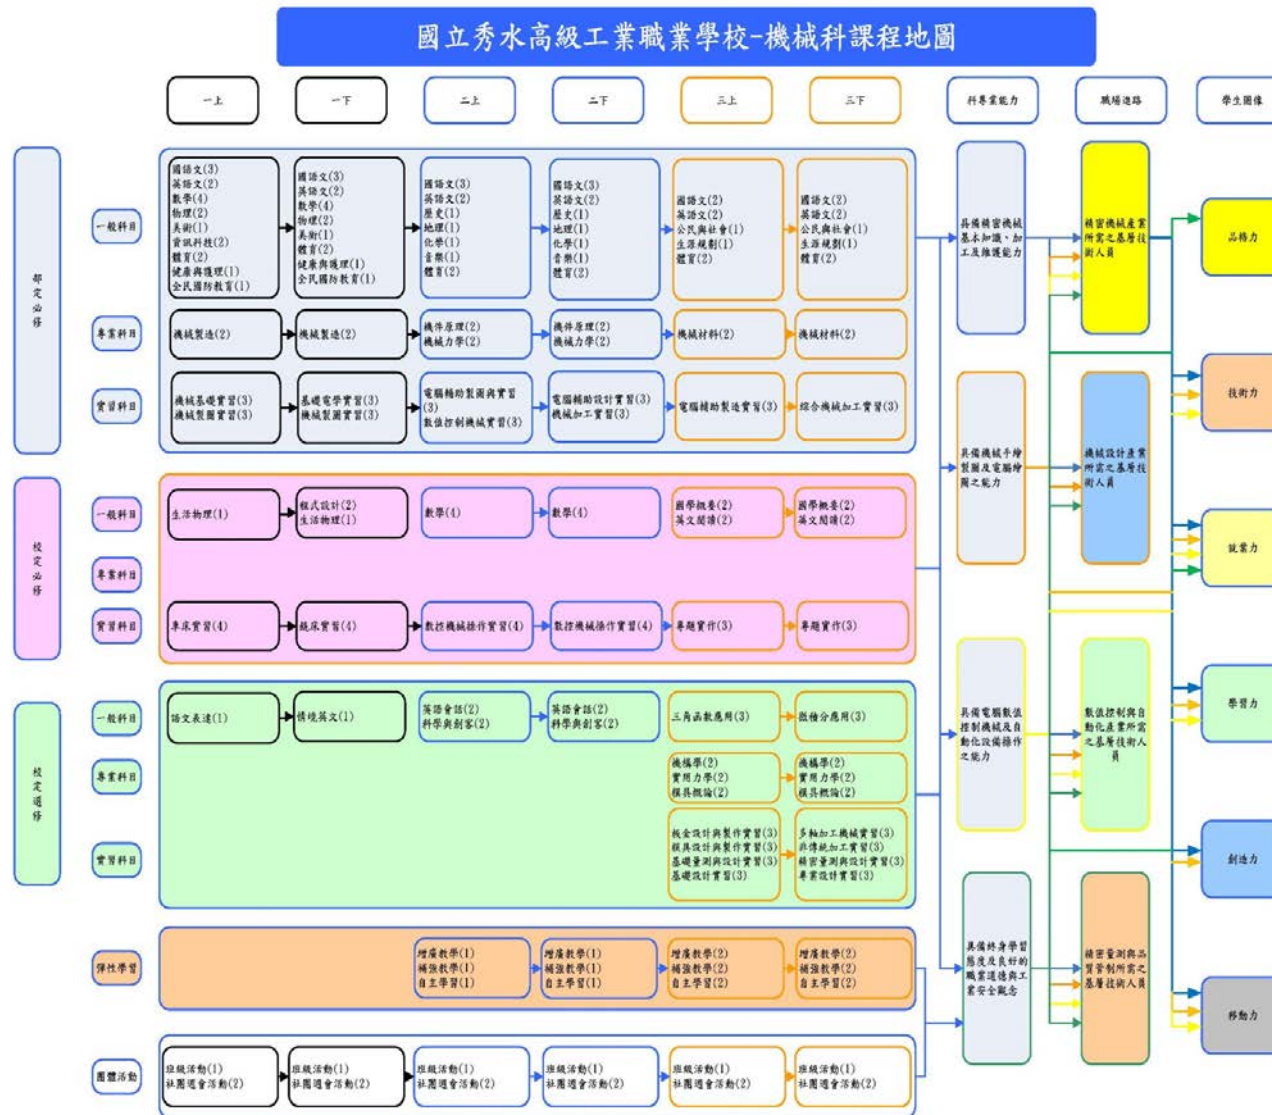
國立秀水高級工業職業學校-機械科課程地圖

一上

一下

二上

二下

三上

三下

科專業能力

職場進路

學生圖像

部定必修

一般科目

國語文(3)
英語文(2)
數學(4)
物理(2)
美術(1)
資訊科技(2)
體育(2)
健康與護理(1)
全民國防教育(1)

國語文(3)
英語文(2)
數學(4)
物理(2)
美術(1)
體育(2)
健康與護理(1)
全民國防教育(1)

國語文(3)
英語文(2)
歷史(1)
地理(1)
化學(1)
音樂(1)
體育(2)

國語文(3)
英語文(2)
歷史(1)
地理(1)
化學(1)
音樂(1)
體育(2)

國語文(2)
英語文(2)
公民與社會(1)
生涯規劃(1)
體育(2)

國語文(2)
英語文(2)
公民與社會(1)
生涯規劃(1)
體育(2)

專業科目

機械製造(2)

機械製造(2)

機件原理(2)
機械力學(2)

機件原理(2)
機械力學(2)

機械材料(2)

機械材料(2)

實習科目

機械基礎實習(3)
機械製圖實習(3)

基礎電學實習(3)
機械製圖實習(3)

電腦輔助製圖與實習(3)
數值控制機械實習(3)

電腦輔助設計實習(3)
機械加工實習(3)

電腦輔助製造實習(3)

綜合機械加工實習(3)

校定必修

一般科目

生活物理(1)

程式設計(2)
生活物理(1)

數學(4)

數學(4)

國學概要(2)
英文閱讀(2)

國學概要(2)
英文閱讀(2)

專業科目

實習科目

車床實習(4)

銑床實習(4)

數控機械操作實習(4)

數控機械操作實習(4)

專題實作(3)

專題實作(3)

校定選修

一般科目

語文表達(1)

情境英文(1)

英語會話(2)
科學與創客(2)

英語會話(2)
科學與創客(2)

三角函數應用(3)

微積分應用(3)

專業科目

機構學(2)
實用力學(2)
模具概論(2)

機構學(2)
實用力學(2)
模具概論(2)

實習科目

板金設計與製作實習(3)
模具設計與製作實習(3)
基礎量測與設計實習(3)
基礎設計實習(3)

多軸加工機械實習(3)
非傳統加工實習(3)
精密量測與設計實習(3)
專業設計實習(3)

彈性學習

增廣教學(1)
補強教學(1)
自主學習(1)

增廣教學(1)
補強教學(1)
自主學習(1)

增廣教學(2)
補強教學(2)
自主學習(2)

增廣教學(2)
補強教學(2)
自主學習(2)

團體活動

班級活動(1)
社團週會活動(2)

班級活動(1)
社團週會活動(2)

班級活動(1)
社團週會活動(2)

班級活動(1)
社團週會活動(2)

班級活動(1)
社團週會活動(2)

班級活動(1)
社團週會活動(2)

具備精密機械基本知識、加工及維護能力

具備機械手繪製圖及電腦繪圖之能力

具備電腦數值控制機械及自動化設備操作之能力

具備終身學習態度及良好的職業道德與工業安全觀念

精密機械產業所需之基層技術人員

機械設計產業所需之基層技術人員

數值控制與自動化產業所需之基層技術人員

精密量測與品質管制所需之基層技術人員

品格力

技術力

就業力

學習力

創造力

移動力